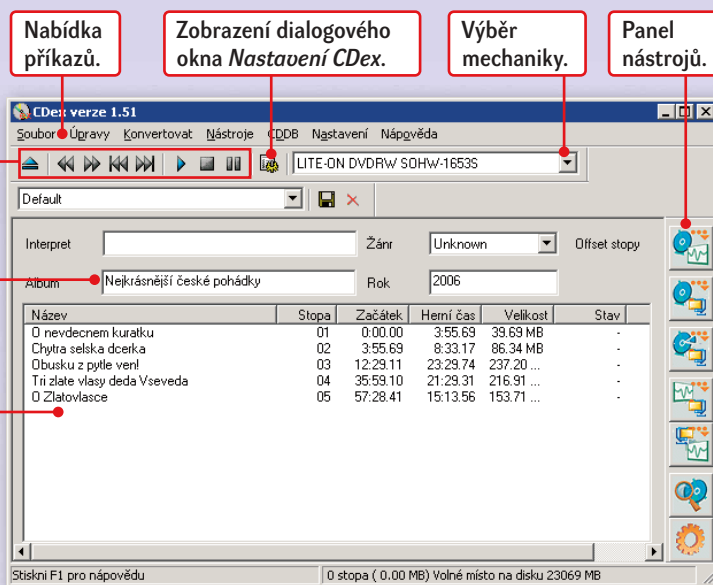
Nabídka příkazů.

Zobrazení dialogového okna *Nastavení CDex*.

Výběr mechaniky.

Panel nástrojů.

CDex verze 1.51

Soubor Úpravy Konvertovat Nástroje CDDB Nastavení Nápověda

LITE-ON DVDRW SOHW-1653S

Default

Interpret

Žánr Unknown

Offset stopy

Album Nejkrásnější české pohádky

Rok 2006

| Název | Stopa | Začátek | Herní čas | Velikost | Stav |
|---|---|---|---|---|---|
| O nevdecnem kuratku | 01 | 0:00.00 | 3:55.69 | 39.69 MB | - |
| Chytra selska dcerka | 02 | 3:55.69 | 8:33.17 | 86.34 MB | - |
| Obusku z pytle ven! | 03 | 12:29.11 | 23:29.74 | 237.20 ... | - |
| Tri zlate vlasy deda Vseveda | 04 | 35:59.10 | 21:29.31 | 216.91 ... | - |
| O Zlatovlasce | 05 | 57:28.41 | 15:13.56 | 153.71 ... | - |

Stiskni F1 pro nápovědu

0 stopa ( 0.00 MB) Volné místo na disku 23069 MB